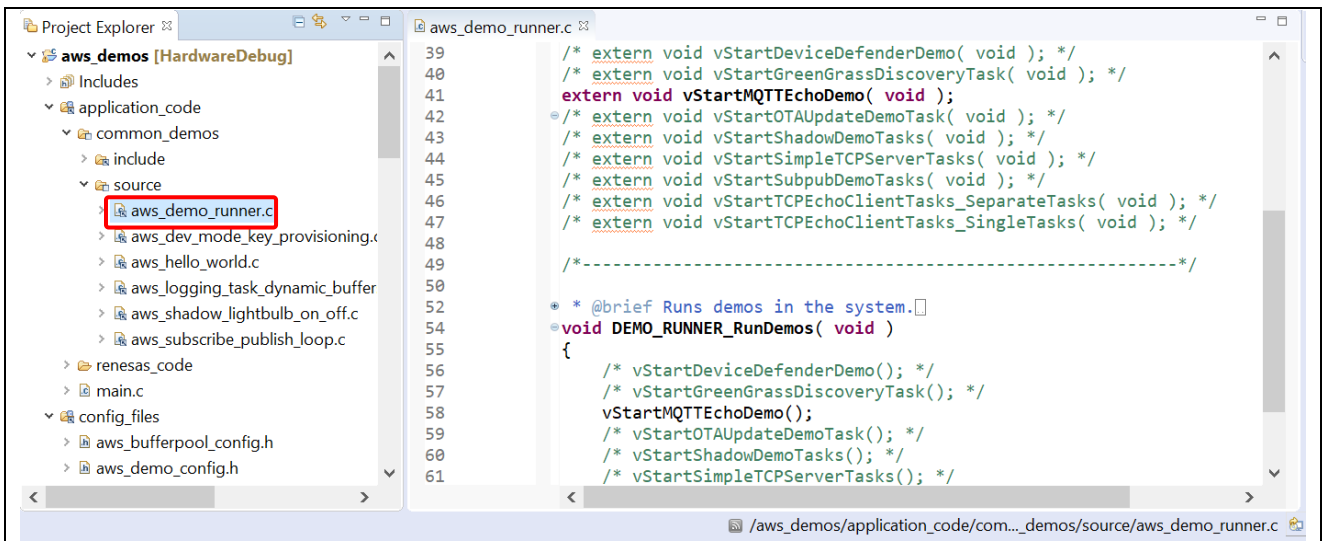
Project Explorer ☒

aws_demos [HardwareDebug]
Includes
application_code
common_demos
include
source
aws_demo_runner.c
aws_dev_mode_key_provisioning.c
aws_hello_world.c
aws_logging_task_dynamic_buffer
aws_shadow_lightbulb_on_off.c
aws_subscribe_publish_loop.c
renesas_code
main.c
config_files
aws_bufferpool_config.h
aws_demo_config.h

aws_demo_runner.c ☒

39 /* extern void vStartDeviceDefenderDemo( void ); */
40 /* extern void vStartGreenGrassDiscoveryTask( void ); */
41 extern void vStartMQTTEchoDemo( void );
42 /* extern void vStartOTAUpdateDemoTask( void ); */
43 /* extern void vStartShadowDemoTasks( void ); */
44 /* extern void vStartSimpleTCPServerTasks( void ); */
45 /* extern void vStartSubpubDemoTasks( void ); */
46 /* extern void vStartTCPEchoClientTasks_SeparateTasks( void ); */
47 /* extern void vStartTCPEchoClientTasks_SingleTasks( void ); */
48
49 /*-----------------------------------------------------------*/
50
52 * @brief Runs demos in the system.
54 void DEMO_RUNNER_RunDemos( void )
55 {
56 /* vStartDeviceDefenderDemo(); */
57 /* vStartGreenGrassDiscoveryTask(); */
58 vStartMQTTEchoDemo();
59 /* vStartOTAUpdateDemoTask(); */
60 /* vStartShadowDemoTasks(); */
61 /* vStartSimpleTCPServerTasks(); */

/aws_demos/application_code/com..._demos/source/aws_demo_runner.c